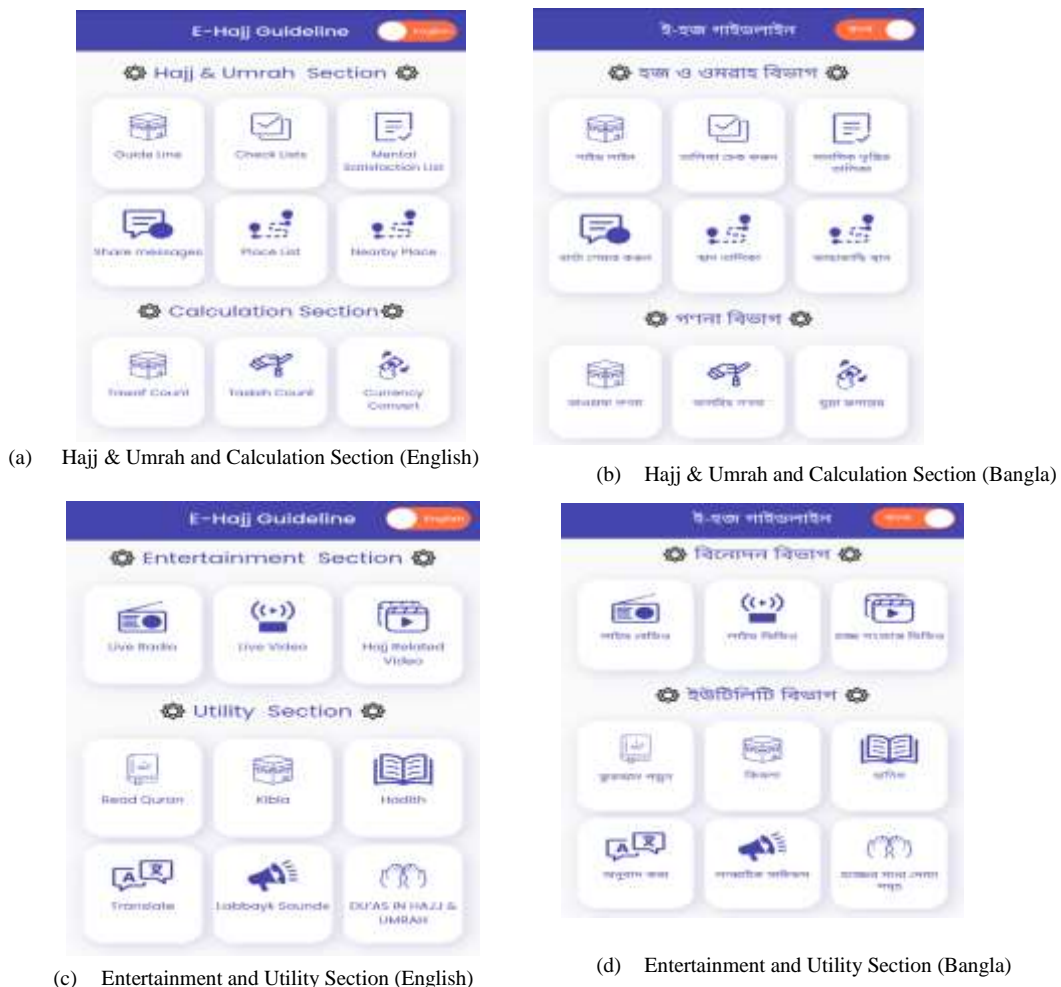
E-Hajj Guideline English

Hajj & Umrah Section

Guide Line

Check Lists

Mental Satisfaction List

Share messages

Place List

Nearby Place

Calculation Section

Tawaf Count

Tasbih Count

Currency Convert

(a) Hajj & Umrah and Calculation Section (English)

ই-হজ্জ গাইডলাইন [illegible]

হজ্জ ও ওমরাহ বিভাগ

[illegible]

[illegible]

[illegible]

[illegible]

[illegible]

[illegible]

গণনা বিভাগ

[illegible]

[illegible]

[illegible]

(b) Hajj & Umrah and Calculation Section (Bangla)

E-Hajj Guideline English

Entertainment Section

Live Radio

Live Video

Hajj Related Video

Utility Section

Read Quran

Kibla

Hadith

Translate

Labbayk Sounds

DU'AS IN HAJJ & UMRAH

(c) Entertainment and Utility Section (English)

ই-হজ্জ গাইডলাইন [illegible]

বিনোদন বিভাগ

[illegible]

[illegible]

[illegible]

ইউটিলিটি বিভাগ

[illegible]

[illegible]

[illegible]

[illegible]

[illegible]

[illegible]

(d) Entertainment and Utility Section (Bangla)